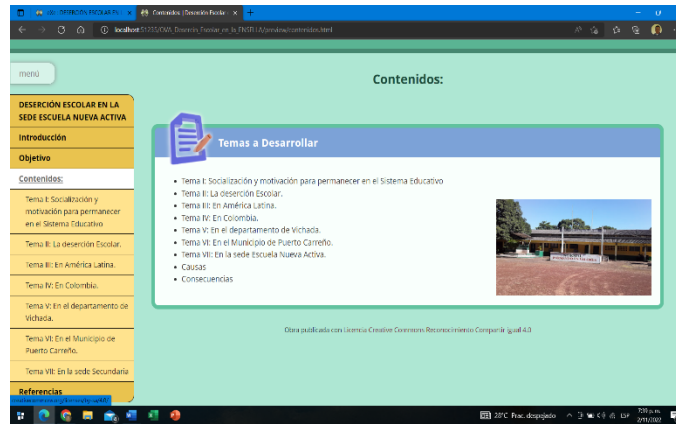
(4) - DESERCIÓN ESCOLAR EN L × | Contenidos | Deserción Escolar × | +

localhost:51235/CVA_Desercion_Escolar_en_la_ENSELLA/preview/contenidos.html

menú

Contenidos:

DESERCIÓN ESCOLAR EN LA SEDE ESCUELA NUEVA ACTIVA

Introducción

Objetivo

Contenidos:

Tema I: Socialización y motivación para permanecer en el Sistema Educativo

Tema II: La deserción Escolar.

Tema III: En América Latina.

Tema IV: En Colombia.

Tema V: En el departamento de Vichada.

Tema VI: En el Municipio de Puerto Carreño.

Tema VII: En la sede Secundaria

Referencias

Temas a Desarrollar

- Tema I: Socialización y motivación para permanecer en el Sistema Educativo
- Tema II: La deserción Escolar.
- Tema III: En América Latina.
- Tema IV: En Colombia.
- Tema V: En el departamento de Vichada.
- Tema VI: En el Municipio de Puerto Carreño.
- Tema VII: En la sede Escuela Nueva Activa.
- Causas
- Consecuencias

Obra publicada con Licencia Creative Commons Reconocimiento Compartir igual 4.0

28°C Parc. despejado 7:39 p. m. 2/11/2022